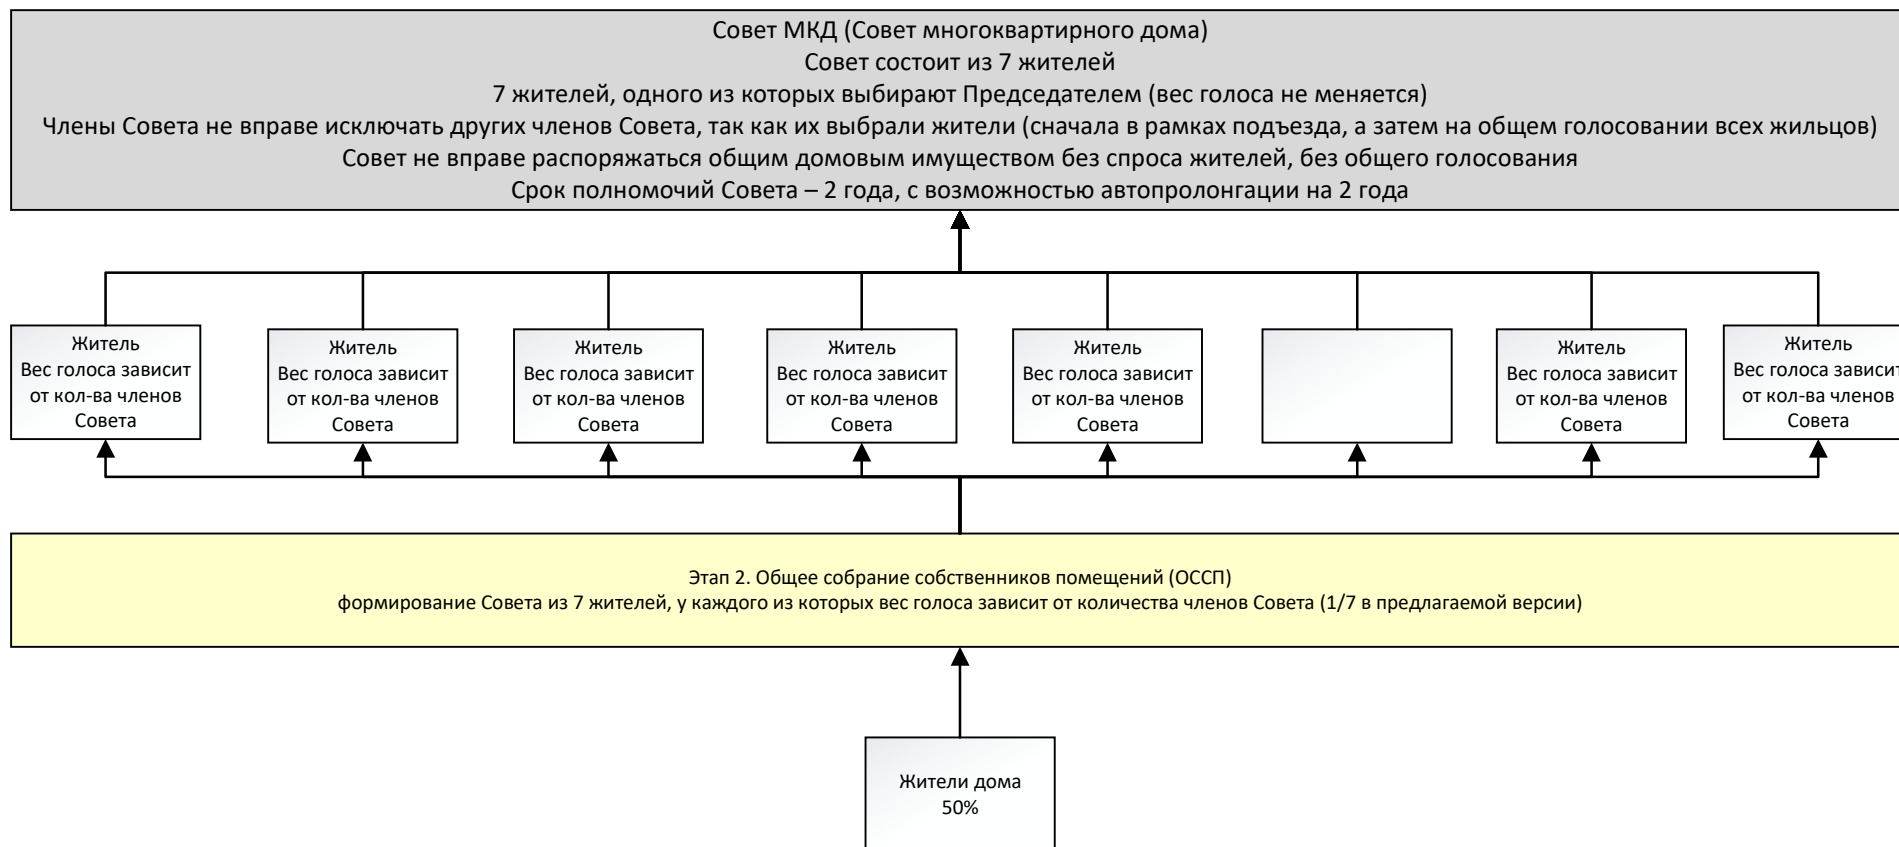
Совет МКД (Совет многоквартирного дома)
Совет состоит из 7 жителей
7 жителей, одного из которых выбирают Председателем (вес голоса не меняется)
Члены Совета не вправе исключать других членов Совета, так как их выбрали жители (сначала в рамках подъезда, а затем на общем голосовании всех жильцов)
Совет не вправе распоряжаться общим домовым имуществом без спроса жителей, без общего голосования
Срок полномочий Совета – 2 года, с возможностью автопролонгации на 2 года

Житель
Вес голоса зависит от кол-ва членов Совета

Житель
Вес голоса зависит от кол-ва членов Совета

Житель
Вес голоса зависит от кол-ва членов Совета

Житель
Вес голоса зависит от кол-ва членов Совета

Житель
Вес голоса зависит от кол-ва членов Совета

Житель
Вес голоса зависит от кол-ва членов Совета

Житель
Вес голоса зависит от кол-ва членов Совета

Этап 2. Общее собрание собственников помещений (ОССП)
формирование Совета из 7 жителей, у каждого из которых вес голоса зависит от количества членов Совета (1/7 в предлагаемой версии)

Жители дома
50%